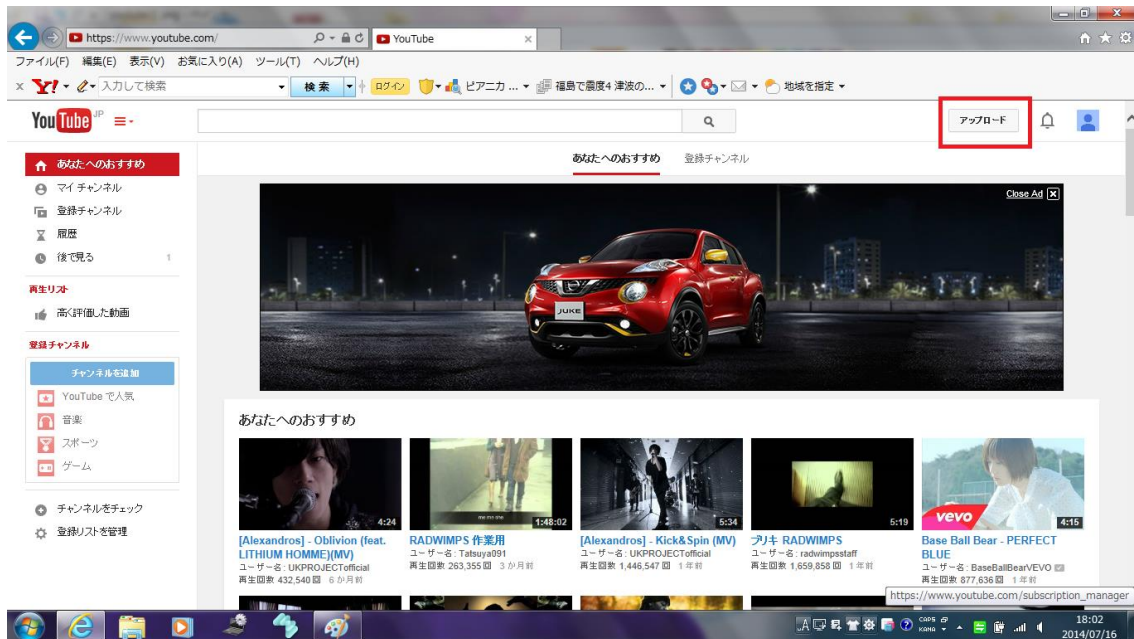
https://www.youtube.com/
YouTube
ファイル(F) 編集(E) 表示(V) お気に入り(A) ツール(T) ヘルプ(H)
入力して検索
検索
ログイン
ピアニカ ...
福島で震度4 津波の...
地域を指定

YouTube JP
アップロード

あなたへのおすすめ
マイ チャンネル
登録チャンネル
履歴
後で見る 1

再生リスト
高く評価した動画

登録チャンネル
チャンネルを追加
YouTube で人気
音楽
スポーツ
ゲーム

チャンネルをチェック
登録リストを管理

あなたへのおすすめ
登録チャンネル

Close Ad

JUKE

あなたへのおすすめ

4:24
[Alexandros] - Oblivion (feat. LITHIUM HOMME)(MV)
ユーザー名: UKPROJECTofficial
再生回数 432,540 回 6 か月前

1:48:02
RADWIMPS 作業用
ユーザー名: Tatsuya091
再生回数 263,355 回 3 か月前

5:34
[Alexandros] - Kick&Spin (MV)
ユーザー名: UKPROJECTofficial
再生回数 1,446,547 回 1 年前

5:19
ブリキ RADWIMPS
ユーザー名: radwimpsstaff
再生回数 1,659,858 回 1 年前

vevo
4:15
Base Ball Bear - PERFECT BLUE
ユーザー名: BaseBallBearVEVO
再生回数 877,636 回 1 年前

https://www.youtube.com/subscription_manager

18:02
2014/07/16